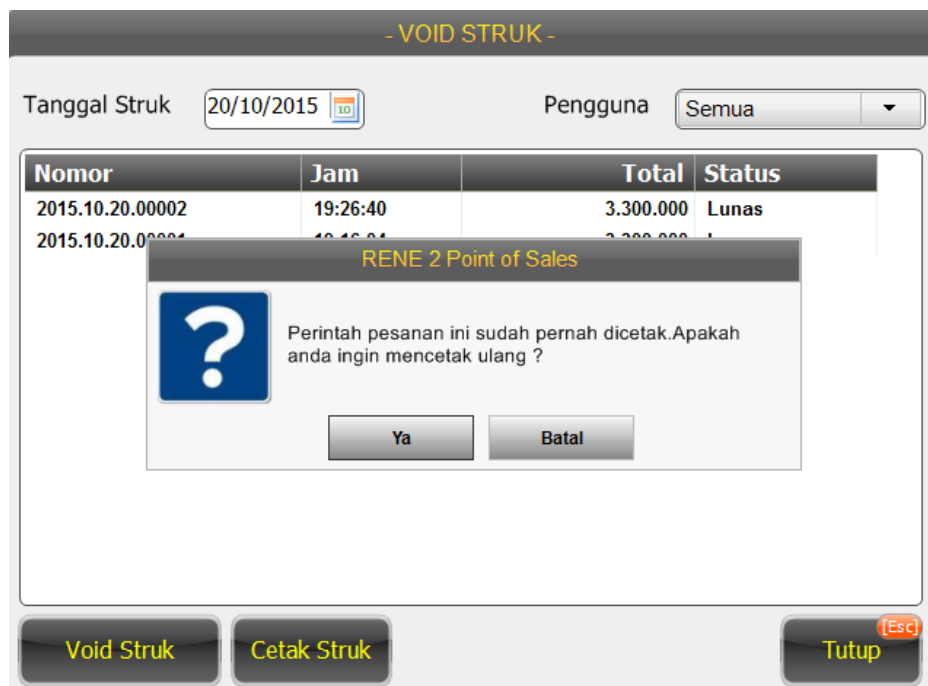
- VOID STRUK -

Tanggal Struk 20/10/2015 10

Pengguna Semua

| Nomor | Jam | Total | Status |
|---|---|---|---|
| 2015.10.20.00002 | 19:26:40 | 3.300.000 | Lunas |
| 2015.10.20.0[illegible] | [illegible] | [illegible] | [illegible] |

RENE 2 Point of Sales

Perintah pesanan ini sudah pernah dicetak.Apakah anda ingin mencetak ulang ?

Ya

Batal

Void Struk

Cetak Struk

Tutup [Esc]